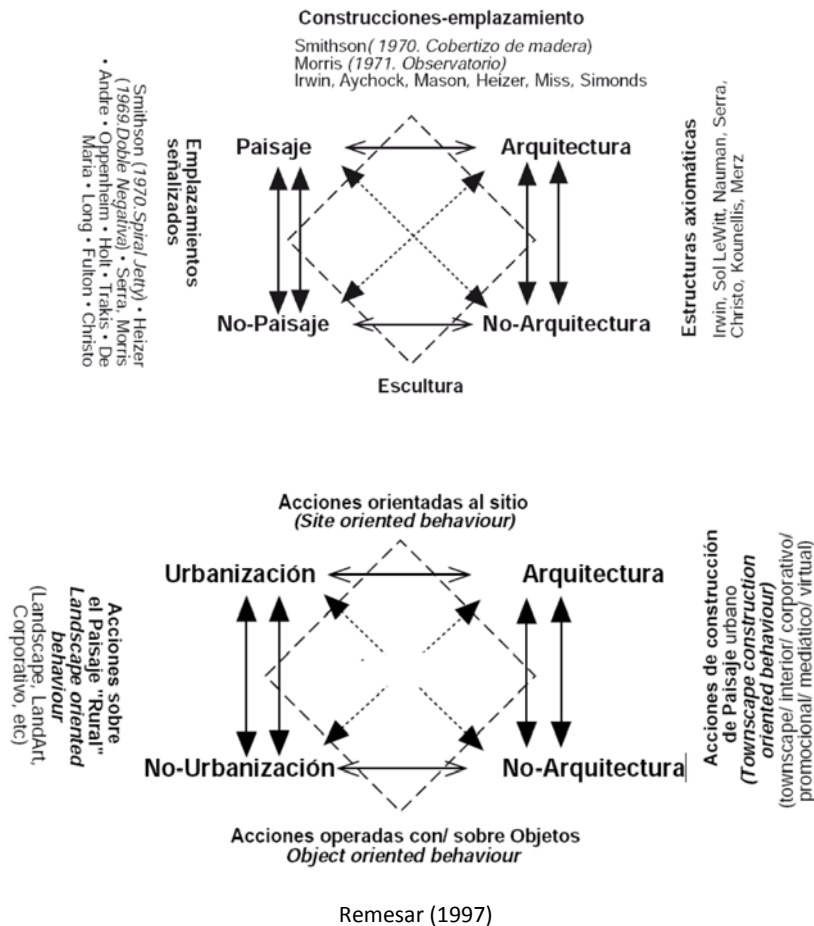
Construcciones-emplazamiento

Smithson( 1970. Cobertizo de madera)
Morris (1971. Observatorio)
Irwin, Aychock, Mason, Heizer, Miss, Simonds

Emplazamientos señalizados

Smithson (1970.Spiral Jetty) • Heizer (1969.Doble Negativa) • Serra, Morris • Andre • Oppenheim • Holt • Trakis • De Maria • Long • Fulton • Christo

Paisaje

Arquitectura

No-Paisaje

No-Arquitectura

Escultura

Estructuras axiomáticas

Irwin, Sol LeWitt, Nauman, Serra, Christo, Kounellis, Merz

Acciones orientadas al sitio
(Site oriented behaviour)

Acciones sobre el Paisaje "Rural"
Landscape oriented behaviour
(Landscape, LandArt, Corporativo, etc)

Urbanización

Arquitectura

No-Urbanización

No-Arquitectura

Acciones de construcción de Paisaje urbano
(Townscape construction oriented behaviour)
(townscape/ interior/ corporativo/ promocional/ mediático/ virtual)

Acciones operadas con/ sobre Objetos
Object oriented behaviour

Remesar (1997)